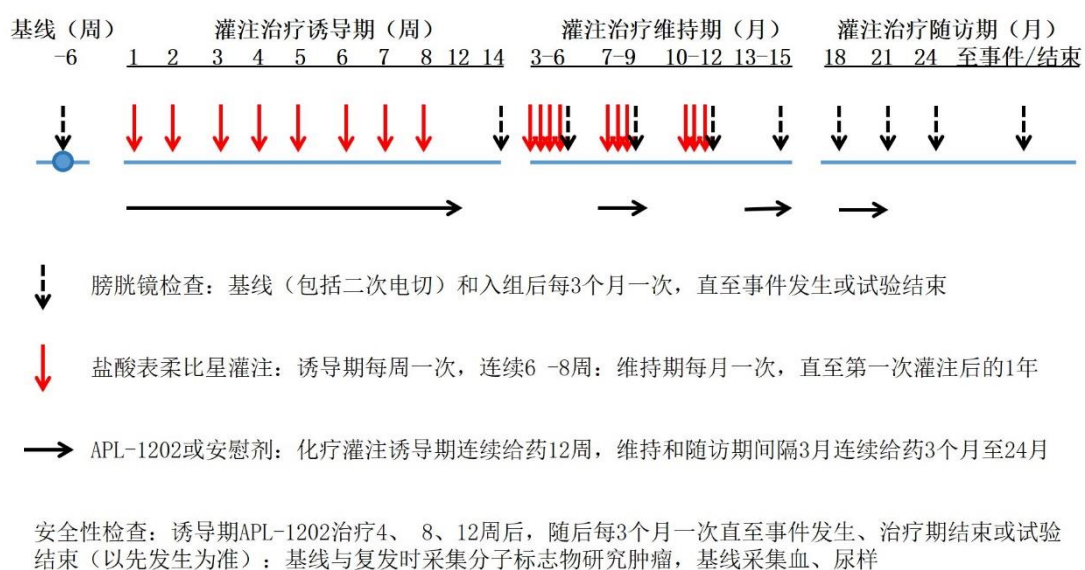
基线（周）　灌注治疗诱导期（周）　灌注治疗维持期（月）　灌注治疗随访期（月）

-6　1　2　3　4　5　6　7　8　12　14　3-6　7-9　10-12　13-15　18　21　24　至事件/结束

膀胱镜检查：基线（包括二次电切）和入组后每3个月一次，直至事件发生或试验结束

盐酸表柔比星灌注：诱导期每周一次，连续6 -8周：维持期每月一次，直至第一次灌注后的1年

APL-1202或安慰剂：化疗灌注诱导期连续给药12周，维持和随访期间隔3月连续给药3个月至24月

安全性检查：诱导期APL-1202治疗4、 8、12周后，随后每3个月一次直至事件发生、治疗期结束或试验结束（以先发生为准）：基线与复发时采集分子标志物研究肿瘤，基线采集血、尿样